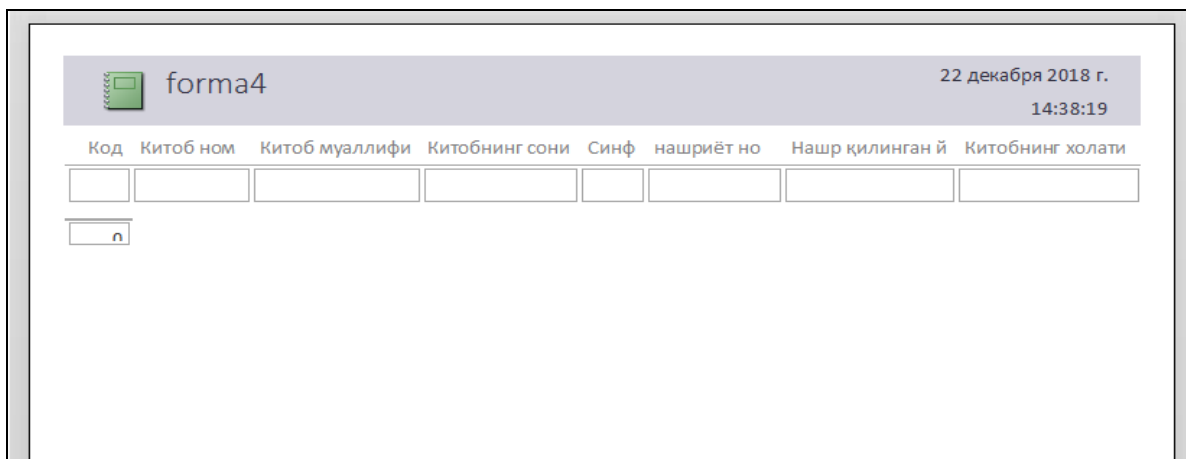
forma4

22 декабря 2018 г.

14:38:19

| Код | Китоб ном | Китоб муаллифи | Китобнинг сони | Синф | нашриёт но | Нашр қилинган й | Китобнинг холати |
|---|---|---|---|---|---|---|---|
| | | | | | | | |

0